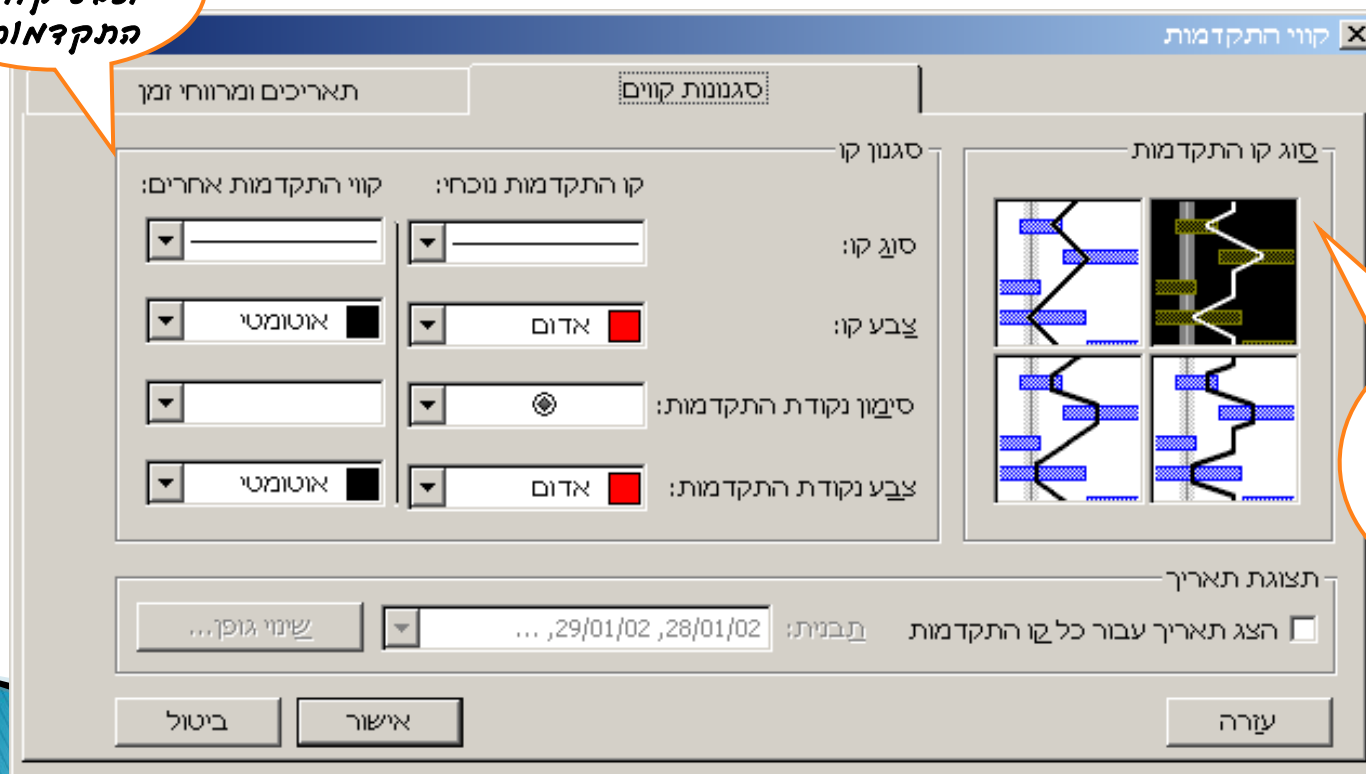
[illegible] קווי
התקדמות

קווי התקדמות

סגנונות קווים
תאריכים ומרווחי זמן

סוג קו התקדמות

סגנון קו
קו התקדמות נוכחי:
קווי התקדמות אחרים:

סוג קו:
צבע קו:
אדום
אוטומטי
סימון נקודת התקדמות:
צבע נקודת התקדמות:
אדום
אוטומטי

תצוגת תאריך
הצג תאריך עבור כל קו התקדמות
תבנית:
28/01/02, 29/01/02, ...
שינוי גופן...

עזרה
אישור
ביטול